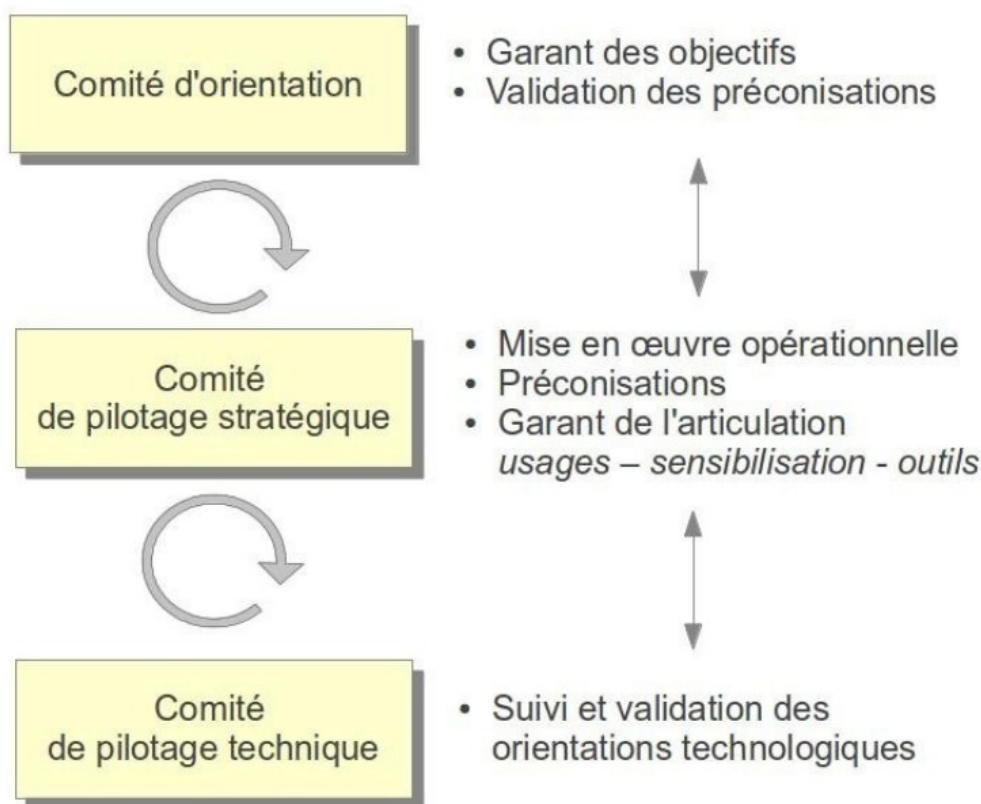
Comité d'orientation

• Garant des objectifs
• Validation des préconisations

Comité de pilotage stratégique

• Mise en œuvre opérationnelle
• Préconisations
• Garant de l'articulation *usages – sensibilisation - outils*

Comité de pilotage technique

• Suivi et validation des orientations technologiques